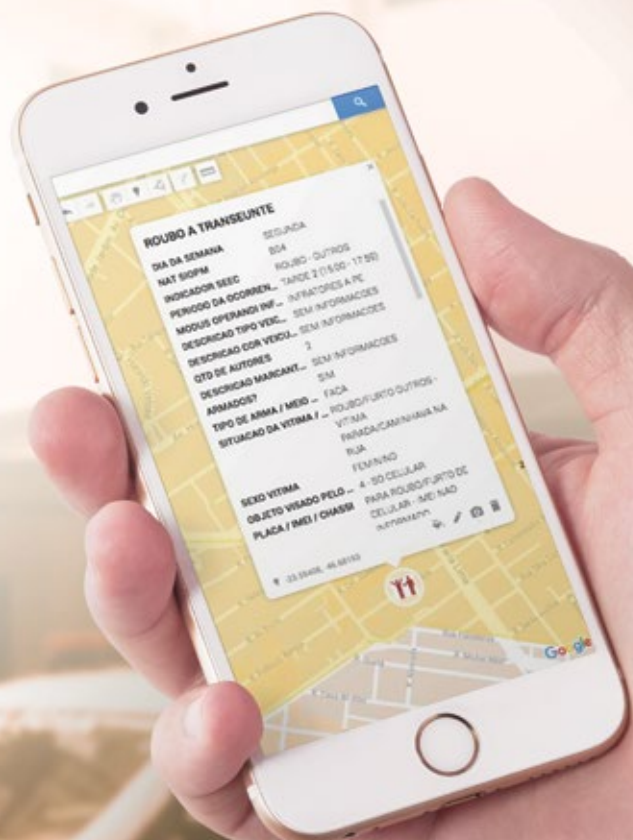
ROUBO A TRANSEUNTE

| | |
|---|---|
| DIA DA SEMANA | SEGUNDA |
| NAT SIOPM | B04 |
| INDICADOR SEEC | ROUBO - OUTROS |
| PERIODO DA OCORREN... | TARDE 2 (15:00 - 17:59) |
| MODUS OPERANDI INF... | INFRATORES A PE |
| DESCRICAO TIPO VEIC... | SEM INFORMACOES |
| DESCRICAO COR VEICU... | SEM INFORMACOES |
| QTD DE AUTORES | 2 |
| DESCRICAO MARCANT... | SEM INFORMACOES |
| ARMADOS? | SIM |
| TIPO DE ARMA / MEIO ... | FACA |
| SITUACAO DA VITIMA / ... | ROUBO/FURTO OUTROS - VITIMA PARADA/CAMINHAVA NA RUA |
| SEXO VITIMA | FEMININO |
| OBJETO VISADO PELO ... | 4 - SO CELULAR PARA ROUBO/FURTO DE CELULAR - IMEI NAO INFORMADO |
| PLACA / IMEI / CHASSI | |

-23.55406, -46.68153

Google